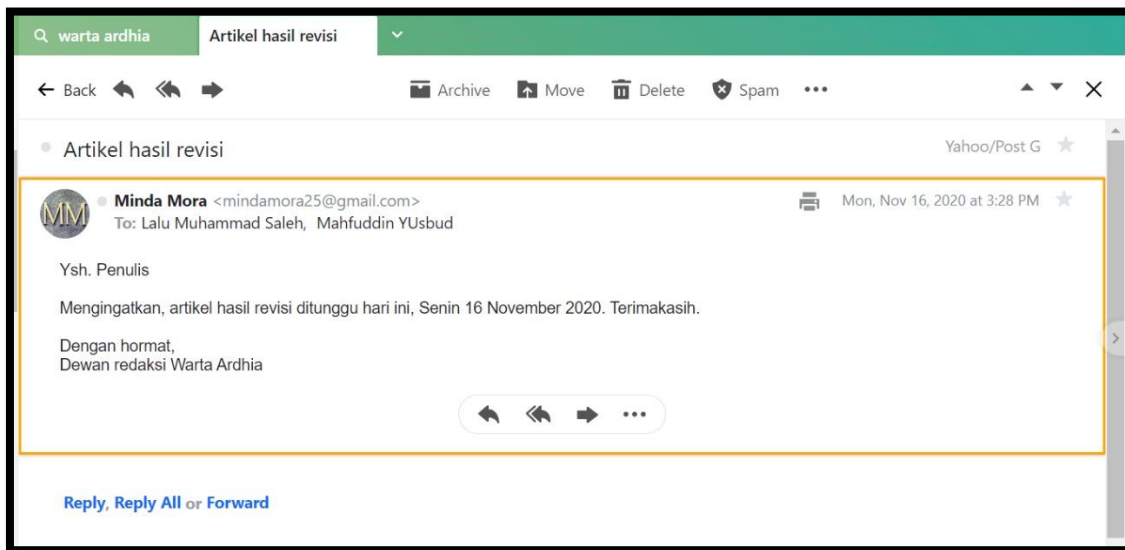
warta ardhia
Artikel hasil revisi

← Back
Archive
Move
Delete
Spam
•••

Artikel hasil revisi
Yahoo/Post G

MM
Minda Mora <mindamora25@gmail.com>
To: Lalu Muhammad Saleh, Mahfuddin YUsbud
Mon, Nov 16, 2020 at 3:28 PM

Ysh. Penulis

Mengingatkan, artikel hasil revisi ditunggu hari ini, Senin 16 November 2020. Terimakasih.

Dengan hormat,
Dewan redaksi Warta Ardhia

•••

Reply, Reply All or Forward